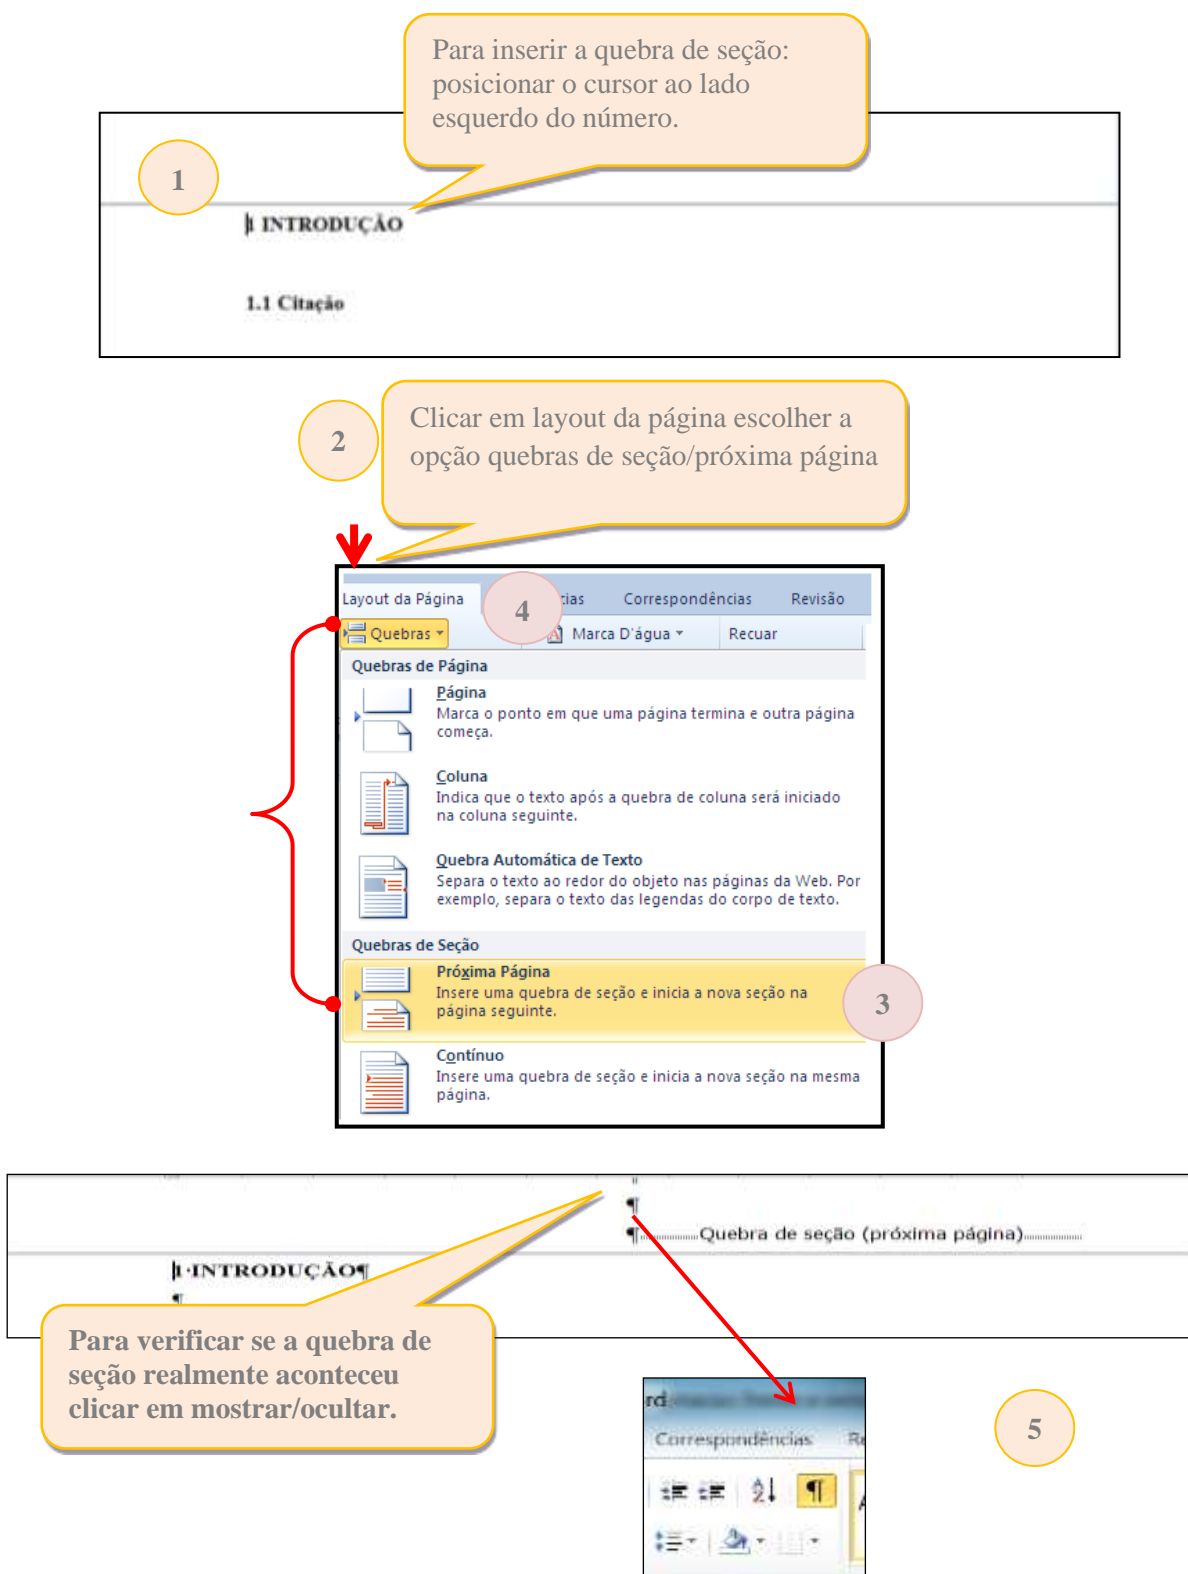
Para inserir a quebra de seção: posicionar o cursor ao lado esquerdo do número.

1

1 INTRODUÇÃO

1.1 Citação

2

Clicar em layout da página escolher a opção quebras de seção/próxima página

Layout da Página

4

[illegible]cias Correspondências Revisão

Quebras

Marca D'água

Recuar

Quebras de Página

Página
Marca o ponto em que uma página termina e outra página começa.

Coluna
Indica que o texto após a quebra de coluna será iniciado na coluna seguinte.

Quebra Automática de Texto
Separa o texto ao redor do objeto nas páginas da Web. Por exemplo, separa o texto das legendas do corpo de texto.

Quebras de Seção

Próxima Página
Insere uma quebra de seção e inicia a nova seção na página seguinte.

3

Contínuo
Insere uma quebra de seção e inicia a nova seção na mesma página.

¶

¶ Quebra de seção (próxima página)

1·INTRODUÇÃO¶

¶

Para verificar se a quebra de seção realmente aconteceu clicar em mostrar/ocultar.

rd

Correspondências R

¶

5